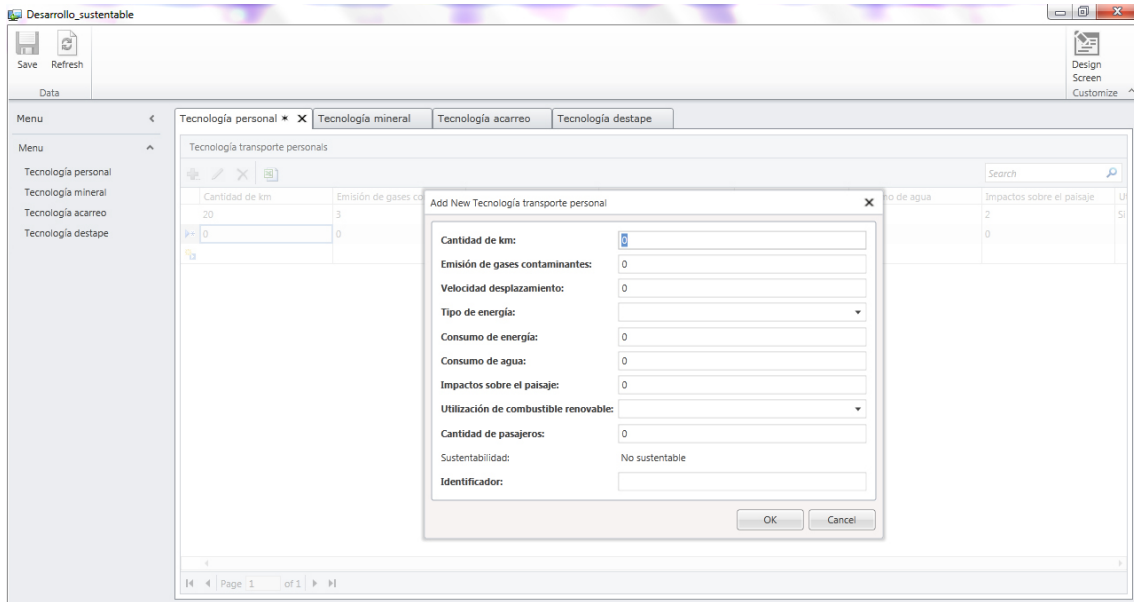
Desarrollo_sustentable

Save Refresh
Data

Design Screen
Customize

Menu

Menu
Tecnología personal
Tecnología mineral
Tecnología acarreo
Tecnología destape

Tecnología personal * | Tecnología mineral | Tecnología acarreo | Tecnología destape

Tecnología transporte personals

Search

| Cantidad de km | Emisión de gases co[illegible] | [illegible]o de agua | Impactos sobre el paisaje | U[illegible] |
|---|---|---|---|---|
| 20 | 3 | | 2 | Sí |
| 0 | 0 | | 0 | |

Add New Tecnología transporte personal

Cantidad de km: 0
Emisión de gases contaminantes: 0
Velocidad desplazamiento: 0
Tipo de energía:
Consumo de energía: 0
Consumo de agua: 0
Impactos sobre el paisaje: 0
Utilización de combustible renovable:
Cantidad de pasajeros: 0
Sustentabilidad: No sustentable
Identificador:

OK Cancel

Page 1 of 1